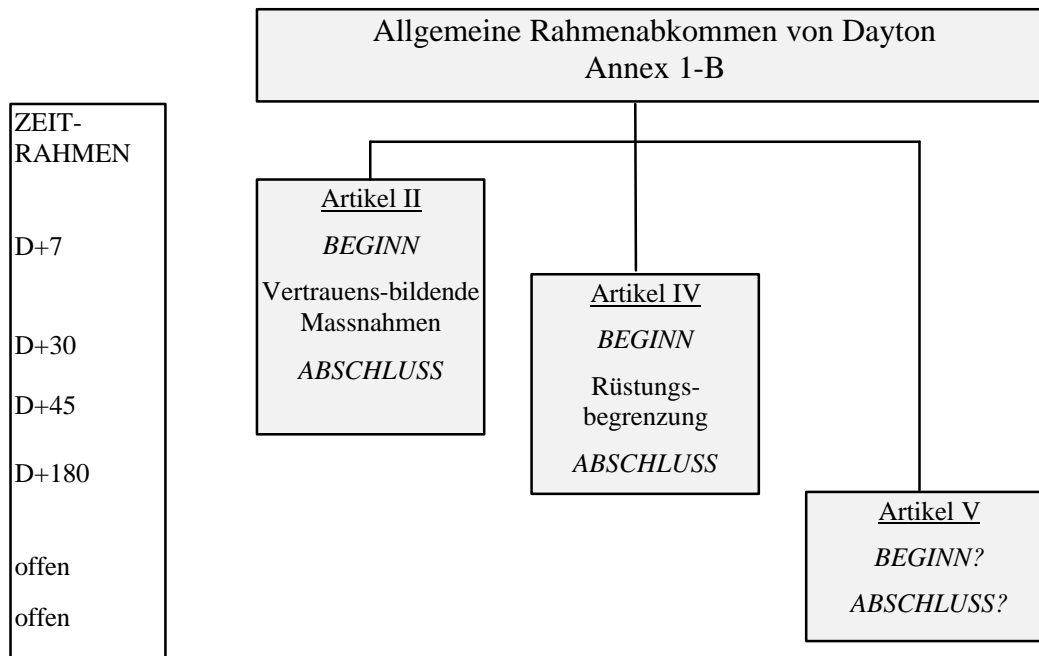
Allgemeine Rahmenabkommen von Dayton
Annex 1-B

ZEIT-RAHMEN

D+7

D+30

D+45

D+180

offen

offen

Artikel II
*BEGINN*
Vertrauens-bildende Massnahmen
*ABSCHLUSS*

Artikel IV
*BEGINN*
Rüstungsbegrenzung
*ABSCHLUSS*

Artikel V
*BEGINN?*
*ABSCHLUSS?*